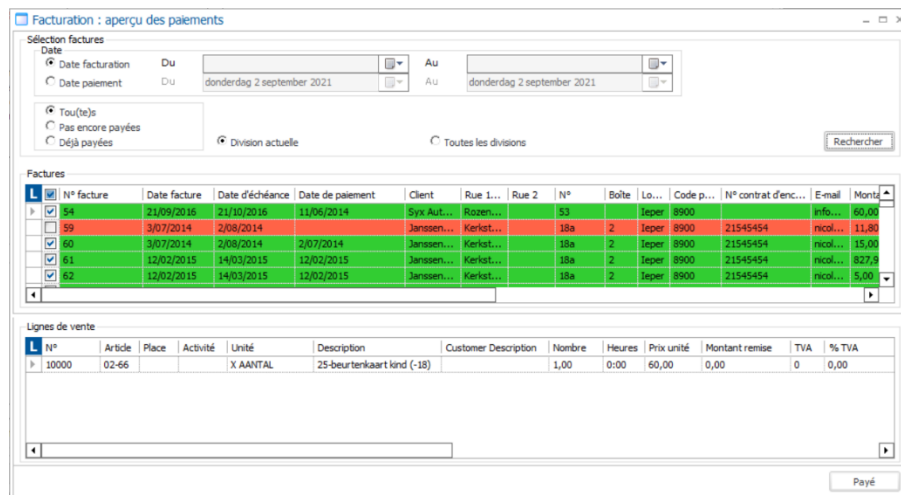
Facturation : aperçu des paiements

Sélection factures

Date

Date facturation Du Au

Date paiement Du donderdag 2 september 2021 Au donderdag 2 september 2021

Tou(te)s

Pas encore payées

Déjà payées

Division actuelle

Toutes les divisions

Rechercher

Factures

| L | | N° facture | Date facture | Date d'échéance | Date de paiement | Client | Rue 1... | Rue 2 | N° | Boîte | Lo... | Code p... | N° contrat d'enc... | E-mail | Monta |
|---|---|---|---|---|---|---|---|---|---|---|---|---|---|---|---|
| | ☑ | 54 | 21/09/2016 | 21/10/2016 | 11/06/2014 | Syx Aut... | Rozen... | | 53 | | Ieper | 8900 | | info... | 60,00 |
| | ☐ | 59 | 3/07/2014 | 2/08/2014 | | Janssen... | Kerkst... | | 18a | 2 | Ieper | 8900 | 21545454 | nicol... | 11,80 |
| | ☑ | 60 | 3/07/2014 | 2/08/2014 | 2/07/2014 | Janssen... | Kerkst... | | 18a | 2 | Ieper | 8900 | 21545454 | nicol... | 15,00 |
| | ☑ | 61 | 12/02/2015 | 14/03/2015 | 12/02/2015 | Janssen... | Kerkst... | | 18a | 2 | Ieper | 8900 | 21545454 | nicol... | 827,9 |
| | ☑ | 62 | 12/02/2015 | 14/03/2015 | 12/02/2015 | Janssen... | Kerkst... | | 18a | 2 | Ieper | 8900 | 21545454 | nicol... | 5,00 |

Lignes de vente

| L | N° | Article | Place | Activité | Unité | Description | Customer Description | Nombre | Heures | Prix unité | Montant remise | TVA | % TVA |
|---|---|---|---|---|---|---|---|---|---|---|---|---|---|
| | 10000 | 02-66 | | | X AANTAL | 25-beurtenkaart kind (-18) | | 1,00 | 0:00 | 60,00 | 0,00 | 0 | 0,00 |

Payé